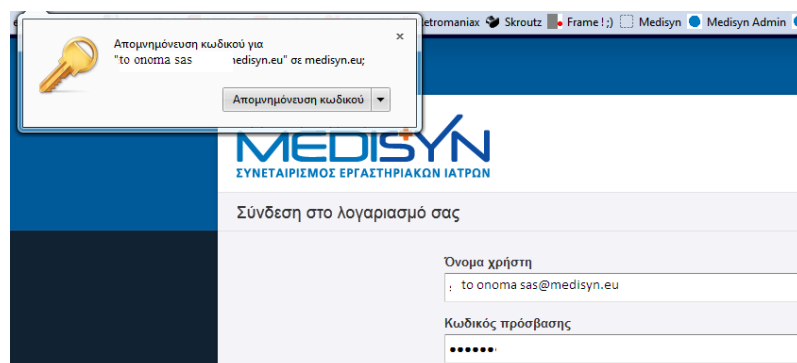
etromaniax Skroutz Frame ! ;) Medisyn Medisyn Admin

Απομνημόνευση κωδικού για "to onoma sas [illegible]edisyn.eu" σε medisyn.eu;

×

Απομνημόνευση κωδικού ▾

MEDISYN
ΣΥΝΕΤΑΙΡΙΣΜΟΣ ΕΡΓΑΣΤΗΡΙΑΚΩΝ ΙΑΤΡΩΝ

Σύνδεση στο λογαριασμό σας

Όνομα χρήστη
to onoma sas@medisyn.eu

Κωδικός πρόσβασης
•••••••